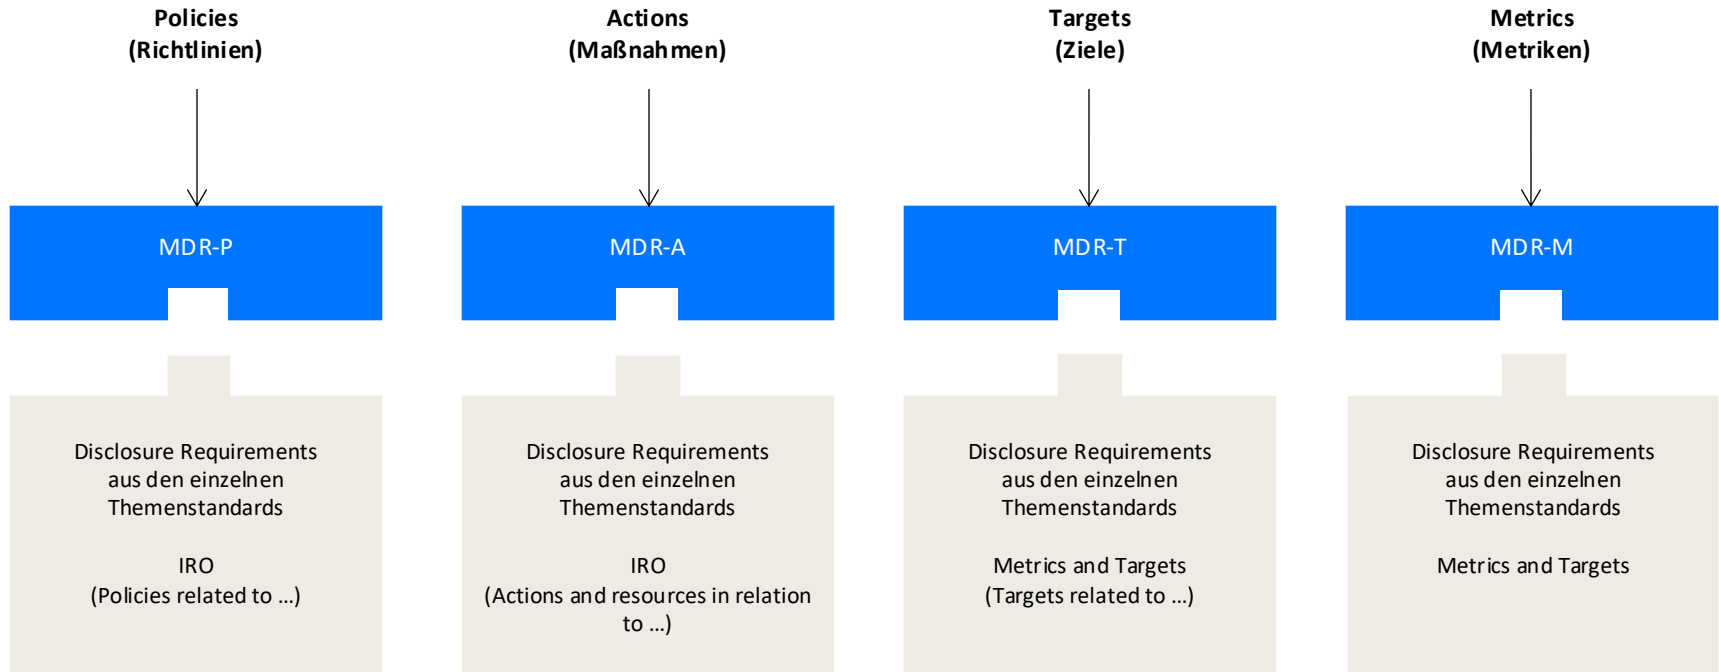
Policies
(Richtlinien)

Actions
(Maßnahmen)

Targets
(Ziele)

Metrics
(Metriken)

MDR-P

MDR-A

MDR-T

MDR-M

Disclosure Requirements aus den einzelnen Themenstandards

IRO
(Policies related to ...)

Disclosure Requirements aus den einzelnen Themenstandards

IRO
(Actions and resources in relation to ...)

Disclosure Requirements aus den einzelnen Themenstandards

Metrics and Targets
(Targets related to ...)

Disclosure Requirements aus den einzelnen Themenstandards

Metrics and Targets